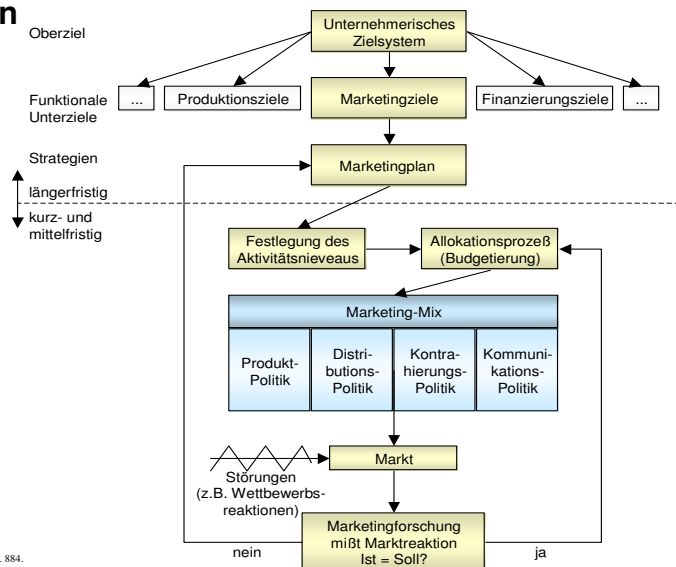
n

Oberziel

Unternehmerisches Zielsystem

Funktionale Unterziele

...

Produktionsziele

Marketingziele

Finanzierungsziele

...

Strategien

längerfristig

kurz- und mittelfristig

Marketingplan

Festlegung des Aktivitätsniveaus

Allokationsprozeß (Budgetierung)

Marketing-Mix

Produkt-Politik

Distributions-Politik

Kontrahierungs-Politik

Kommunikations-Politik

Störungen (z.B. Wettbewerbsreaktionen)

Markt

nein

Marketingforschung mißt Marktreaktion Ist = Soll?

ja

. 884.